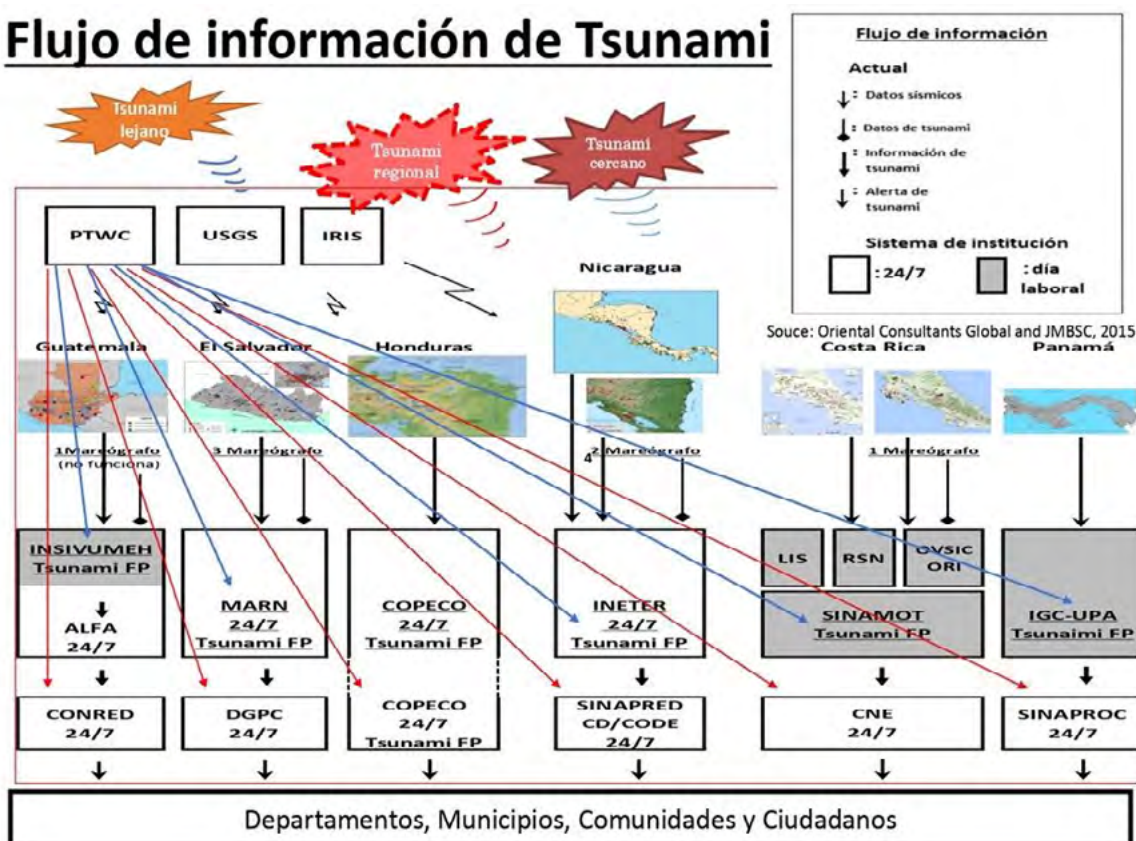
Flujo de información de Tsunami

Flujo de información
Actual
: Datos sísmicos
: Datos de tsunami
: Información de tsunami
: Alerta de tsunami
Sistema de institución
: 24/7
: día laboral

Tsunami lejano
Tsunami regional
Tsunami cercano

PTWC
USGS
IRIS

Nicaragua

Souce: Oriental Consultants Global and JMBSC, 2015

Guatemala
El Salvador
Honduras
Costa Rica
Panamá

1 Mareógrafo (no funciona)
3 Mareógrafo
2 Mareógrafo
4
1 Mareógrafo

INSIVUMEH Tsunami FP
ALFA 24/7
MARN 24/7 Tsunami FP
COPECO 24/7 Tsunami FP
INETER 24/7 Tsunami FP
LIS
RSN
OVSIC ORI
SINAMOT Tsunami FP
IGC-UPA Tsunaimi FP

CONRED 24/7
DGPC 24/7
COPECO 24/7 Tsunami FP
SINAPRED CD/CODE 24/7
CNE 24/7
SINAPROC 24/7

Departamentos, Municipios, Comunidades y Ciudadanos